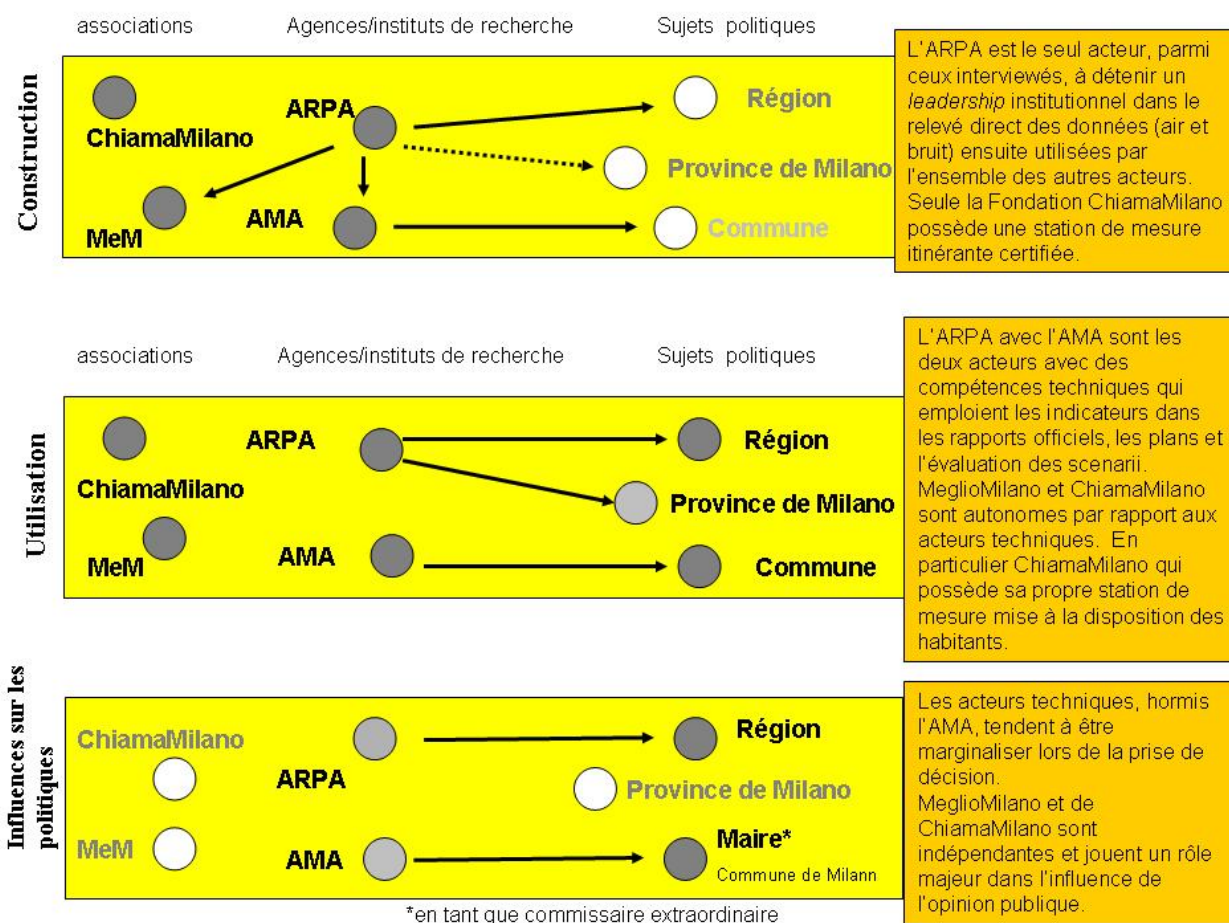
associations Agences/instituts de recherche Sujets politiques

Construction

ChiamaMilano

ARPA

Région

Province de Milano

MeM

AMA

Commune

L'ARPA est le seul acteur, parmi ceux interviewés, à détenir un *leadership* institutionnel dans le relevé direct des données (air et bruit) ensuite utilisées par l'ensemble des autres acteurs. Seule la Fondation ChiamaMilano possède une station de mesure itinérante certifiée.

associations Agences/instituts de recherche Sujets politiques

Utilisation

ARPA

Région

ChiamaMilano

Province de Milano

MeM

AMA

Commune

L'ARPA avec l'AMA sont les deux acteurs avec des compétences techniques qui emploient les indicateurs dans les rapports officiels, les plans et l'évaluation des scenarii. MeglioMilano et ChiamaMilano sont autonomes par rapport aux acteurs techniques. En particulier ChiamaMilano qui possède sa propre station de mesure mise à la disposition des habitants.

Influences sur les politiques

ChiamaMilano

Région

ARPA

Province de Milano

MeM

AMA

Maire*

Commune de Milann

*en tant que commissaire extraordinaire

Les acteurs techniques, hormis l'AMA, tendent à être marginaliser lors de la prise de décision.
MeglioMilano et de ChiamaMilano sont indépendantes et jouent un rôle majeur dans l'influence de l'opinion publique.